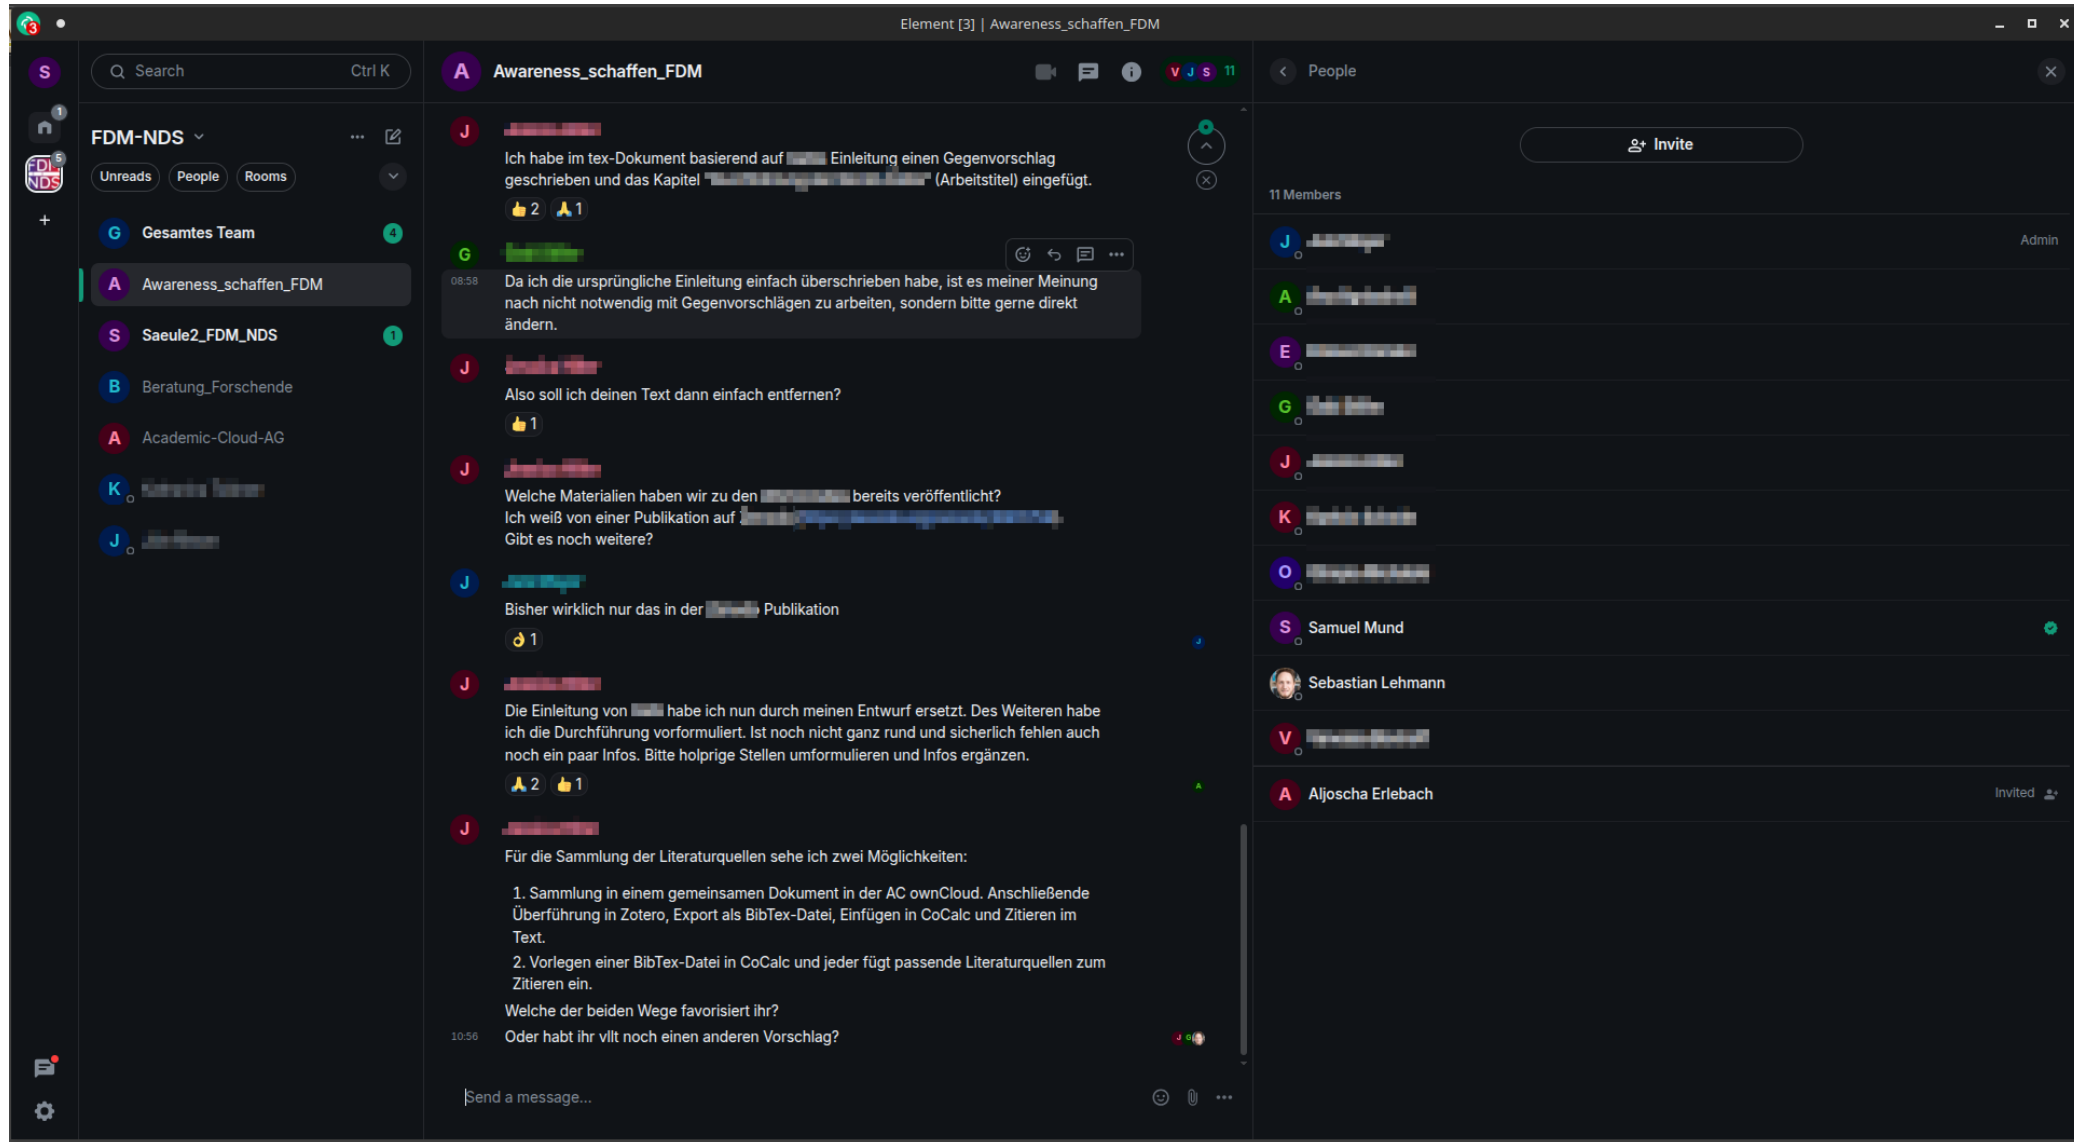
Element [3] | Awareness_schaffen_FDM

S

Search Ctrl K

FDM-NDS

Unreads People Rooms

G Gesamtes Team 4

A Awareness_schaffen_FDM

S Saeule2_FDM_NDS 1

B Beratung_Forschende

A Academic-Cloud-AG

K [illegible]

J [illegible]

A Awareness_schaffen_FDM

V J S 11

J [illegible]
Ich habe im tex-Dokument basierend auf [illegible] Einleitung einen Gegenvorschlag geschrieben und das Kapitel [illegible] (Arbeitstitel) eingefügt.
👍 2 🙏 1

G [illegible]
08:58 Da ich die ursprüngliche Einleitung einfach überschrieben habe, ist es meiner Meinung nach nicht notwendig mit Gegenvorschlägen zu arbeiten, sondern bitte gerne direkt ändern.

J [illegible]
Also soll ich deinen Text dann einfach entfernen?
👍 1

J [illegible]
Welche Materialien haben wir zu den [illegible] bereits veröffentlicht?
Ich weiß von einer Publikation auf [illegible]
Gibt es noch weitere?

J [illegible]
Bisher wirklich nur das in der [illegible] Publikation
👌 1

J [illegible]
Die Einleitung von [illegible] habe ich nun durch meinen Entwurf ersetzt. Des Weiteren habe ich die Durchführung vorformuliert. Ist noch nicht ganz rund und sicherlich fehlen auch noch ein paar Infos. Bitte holprige Stellen umformulieren und Infos ergänzen.
🙏 2 👍 1

J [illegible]
Für die Sammlung der Literaturquellen sehe ich zwei Möglichkeiten:
1. Sammlung in einem gemeinsamen Dokument in der AC ownCloud. Anschließende Überführung in Zotero, Export als BibTex-Datei, Einfügen in CoCalc und Zitieren im Text.
2. Vorlegen einer BibTex-Datei in CoCalc und jeder fügt passende Literaturquellen zum Zitieren ein.
Welche der beiden Wege favorisiert ihr?
10:56 Oder habt ihr vllt noch einen anderen Vorschlag?

Send a message...

People

Invite

11 Members

J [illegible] Admin
A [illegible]
E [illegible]
G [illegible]
J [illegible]
K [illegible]
O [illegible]
S Samuel Mund
Sebastian Lehmann
V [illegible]
A Aljoscha Erlebach Invited